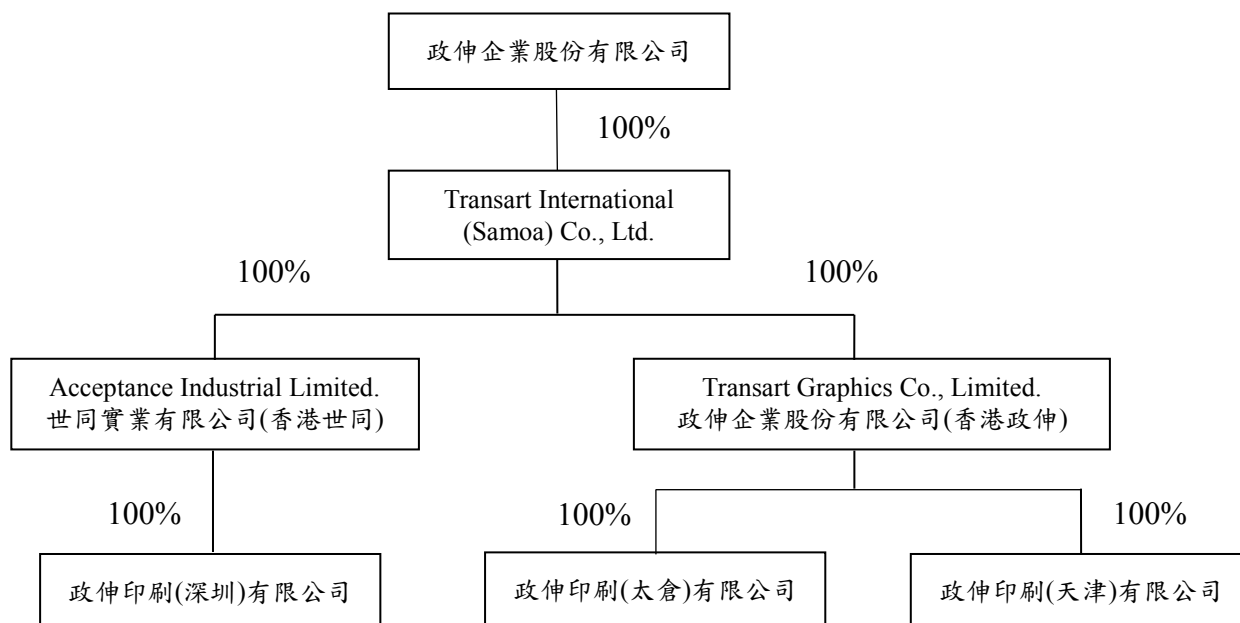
政伸企業股份有限公司

100%

Transart International (Samoa) Co., Ltd.

100%

100%

Acceptance Industrial Limited.
世同實業有限公司(香港世同)

Transart Graphics Co., Limited.
政伸企業股份有限公司(香港政伸)

100%

100%

100%

政伸印刷(深圳)有限公司

政伸印刷(太倉)有限公司

政伸印刷(天津)有限公司